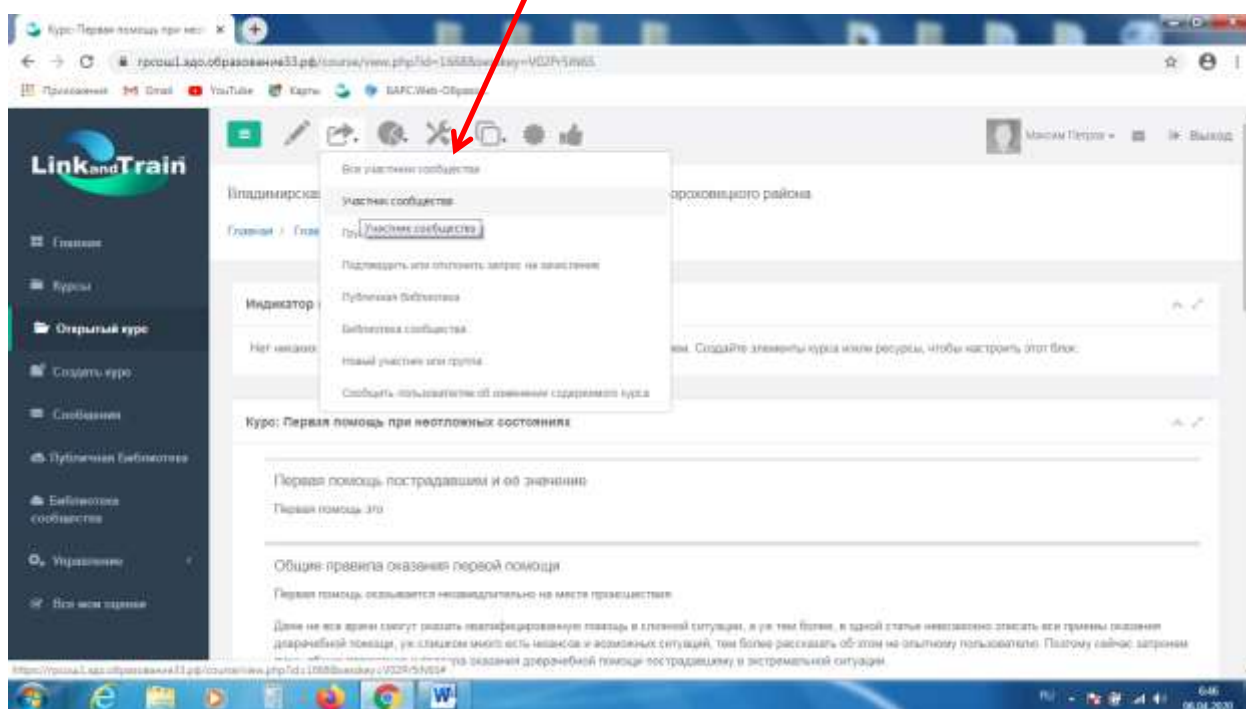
Курс: Первая помощь при неот ×

rpcosu1.ado.образование33.рф/course/view.php?id=1668&sesskey=VD2Pr5W65

Приложения Gmail YouTube Карты БАРС.Web-Образ

LinkandTrain

Главная

Курсы

Открытый курс

Создать курс

Сообщения

Публичная Библиотека

Библиотека сообщества

Управление

Все мои задания

Максим Петров Выход

Все участники сообщества

Участник сообщества

Участник сообщества

Подтвердить или отклонить запрос на зачисление

Публичная Библиотека

Библиотека сообщества

Новый участник или группа

Сообщить пользователям об изменении содержимого курса

Владимирская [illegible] ороховецкого района

Главная / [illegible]

Индикатор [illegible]

Нет никаких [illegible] ием. Создайте элементы курса и/или ресурсы, чтобы настроить этот блок.

Курс: Первая помощь при неотложных состояниях

Первая помощь пострадавшим и её значение

Первая помощь это

Общие правила оказания первой помощи

Первая помощь оказывается незамедлительно на месте происшествия.

Даже не все врачи смогут оказать квалифицированную помощь в сложной ситуации, а уж тем более, в одной статье невозможно описать все приемы оказания доврачебной помощи, уж слишком много есть нюансов и возможных ситуаций, тем более рассказать об этом не опытному пользователю. Поэтому сейчас затронем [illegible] оказания доврачебной помощи пострадавшему в экстремальной ситуации.

https://rpcosu1.ado.образование33.рф/course/view.php?id=1668&sesskey=VD2Pr5W65#

RU 6:46 06.04.2020